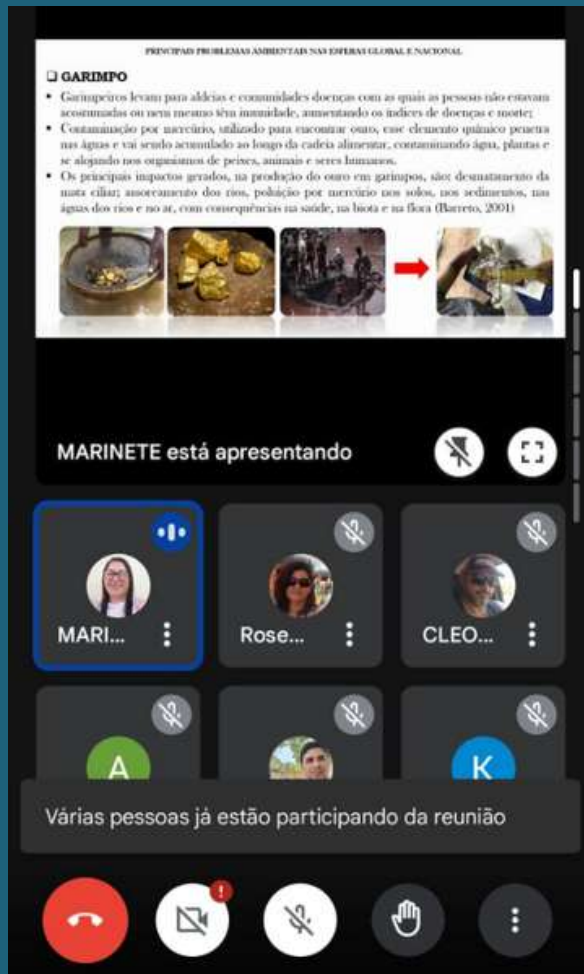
PRINCIPAIS PROBLEMAS AMBIENTAIS NAS ESFERAS GLOBAL E NACIONAL

GARIMPO

- Garimpeiros levam para aldeias e comunidades doenças com as quais as pessoas não estavam acostumadas ou nem mesmo têm imunidade, aumentando os índices de doenças e morte;
- Contaminação por mercúrio, utilizado para encontrar ouro, esse elemento químico penetra nas águas e vai sendo acumulado ao longo da cadeia alimentar, contaminando água, plantas e se alojando nos organismos de peixes, animais e seres humanos.
- Os principais impactos gerados, na produção do ouro em garimpos, são: desmatamento da mata ciliar; assoreamento dos rios, poluição por mercúrio nos solos, nos sedimentos, nas águas dos rios e no ar, com consequências na saúde, na biota e na flora (Barreto, 2001)

MARINETE está apresentando

MARI...

Rose...

CLEO...

A

K

Várias pessoas já estão participando da reunião

!